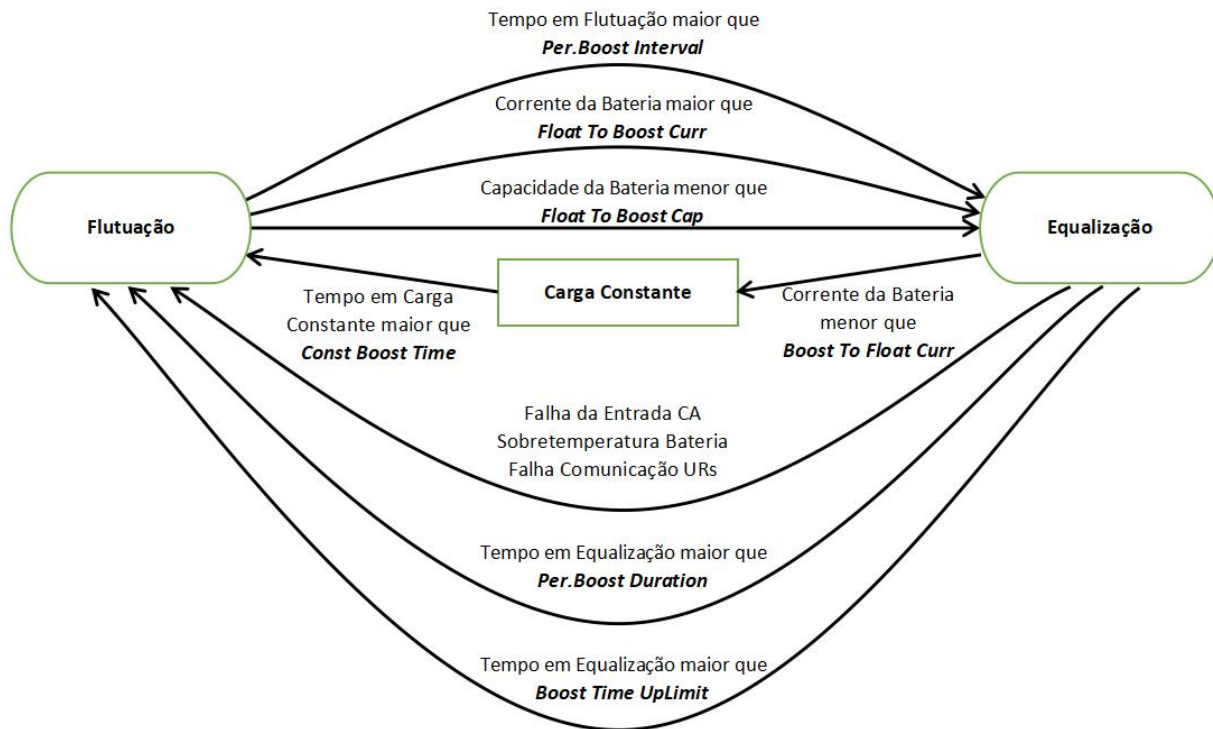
Tempo em Flutuação maior que
Per.Boost Interval

Corrente da Bateria maior que
Float To Boost Curr

Capacidade da Bateria menor que
Float To Boost Cap

Flutuação

Equalização

Carga Constante

Tempo em Carga
Constante maior que
Const Boost Time

Corrente da Bateria
menor que
Boost To Float Curr

Falha da Entrada CA
Sobretemperatura Bateria
Falha Comunicação URs

Tempo em Equalização maior que
Per.Boost Duration

Tempo em Equalização maior que
Boost Time UpLimit